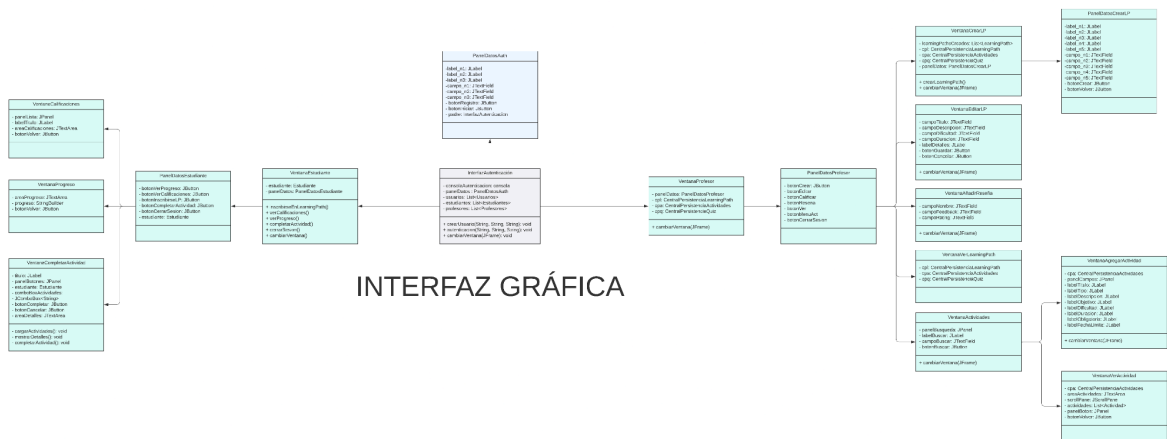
INTERFAZ GRÁFICA

PanelDatosAuth
-label_n1: JLabel
-label_n2: JLabel
-label_n3: JLabel
-campo_n1: JTextField
-campo_n2: JTextField
-campo_n3: JTextField
- botonRegistro: JButton
- botonVolver: JButton
- padre: InterfazAutenticacion

VentanaCalificaciones
- panelLista: JPanel
- labelTitulo: JLabel
- areaCalificaciones: JTextArea
- botonVolver: JButton

VentanaProgreso
- areaProgreso: JTextArea
- progreso: String[]label
- botonVolver: JButton

VentanaCompletarActividad
- titulo: JLabel
- panelBotones: JPanel
- estudiante: Estudiante
- comboActividades: JComboBox<String>
- botonCompletar: JButton
- botonCancelar: JButton
- areaDetalles: JTextArea
+ cargarActividades(): void
+ mostrarDetalles(): void
+ completarActividad(): void

PanelDatosEstudiante
- botonVerProgreso: JButton
- botonVerCalificaciones: JButton
- botonInscribirseLP: JButton
- botonCompletarActividad: JButton
- botonCerrarSesion: JButton
- estudiante: Estudiante

VentanaEstudiante
- estudiante: Estudiante
- panelDatos: PanelDatosEstudiante
+ inscribirseEnLearningPath()
+ verCalificaciones()
+ verProgreso()
+ completarActividad()
+ cerrarSesion()
+ cambiarVentana()

InterfazAutenticacion
- consolaAutenticacion: consola
- panelDatos: PanelDatosAuth
- usuarios: List<Usuario>
- estudiantes: List<Estudiante>
- profesores: List<Profesores>
+ crearUsuario(String, String, String): void
+ autenticacion(String, String, String): void
+ cambiarVentana(JFrame): void

VentanaProfesor
- panelDatos: PanelDatosProfesor
- lpl: CentralPersistenciaLearningPath
- cpa: CentralPersistenciaActividades
- cpq: CentralPersistenciaQuiz
+ cambiarVentana(JFrame)

PanelDatosProfesor
- botonCrear: JButton
- botonEditar
- botonCalificar
- botonReseña
- botonVer
- botonMenuAct
- botonCerrarSesion

VentanaCrearLP
- learningPathsCreados: List<LearningPath>
- cpl: CentralPersistenciaLearningPath
- cpa: CentralPersistenciaActividades
- cpq: CentralPersistenciaQuiz
- panelDatos: PanelDatosCrearLP
+ crearLearningPath()
+ cambiarVentana(JFrame)

PanelDatosCrearLP
-label_n1: JLabel
-label_n2: JLabel
-label_n3: JLabel
-label_n4: JLabel
-label_n5: JLabel
-campo_n1: JTextField
-campo_n2: JTextField
-campo_n3: JTextField
-campo_n4: JTextField
-campo_n5: JTextField
- botonCrear: JButton
- botonVolver: JButton

VentanaEditarLP
- campoTitulo: JTextField
- campoDescripcion: JTextField
- campoDificultad: JTextField
- campoDuracion: JTextField
- labelDetalles: JLabel
- botonGuardar: JButton
- botonCancelar: JButton
+ cambiarVentana(JFrame)

VentanaAñadirReseña
- campoNombre: JTextField
- campoFeedback: JTextField
- campoRating: JTextField
+ cambiarVentana(JFrame)

VentanaVerLearningPath
- cpl: CentralPersistenciaLearningPath
- cpa: CentralPersistenciaActividades
- cpq: CentralPersistenciaQuiz

VentanaActividades
- panelBusqueda: JPanel
- labelBuscar: JLabel
- campoBuscar: JTextField
- botonBuscar: JButton
+ cambiarVentana(JFrame)

VentanaAgregarActividad
- cpa: CentralPersistenciaActividades
- panelCampos: JPanel
- labelTitulo: JLabel
- labelTipo: JLabel
- labelDescripcion: JLabel
- labelObjetivo: JLabel
- labelDificultad: JLabel
- labelDuracion: JLabel
- labelObligatoria: JLabel
- labelFechaLimite: JLabel
+ cambiarVentana(JFrame)

VentanaVerActividad
- cpa: CentralPersistenciaActividades
- areaActividades: JTextArea
- scrollPane: JScrollPane
- actividades: List<Actividad>
- panelBoton: JPanel
- botonVolver: JButton